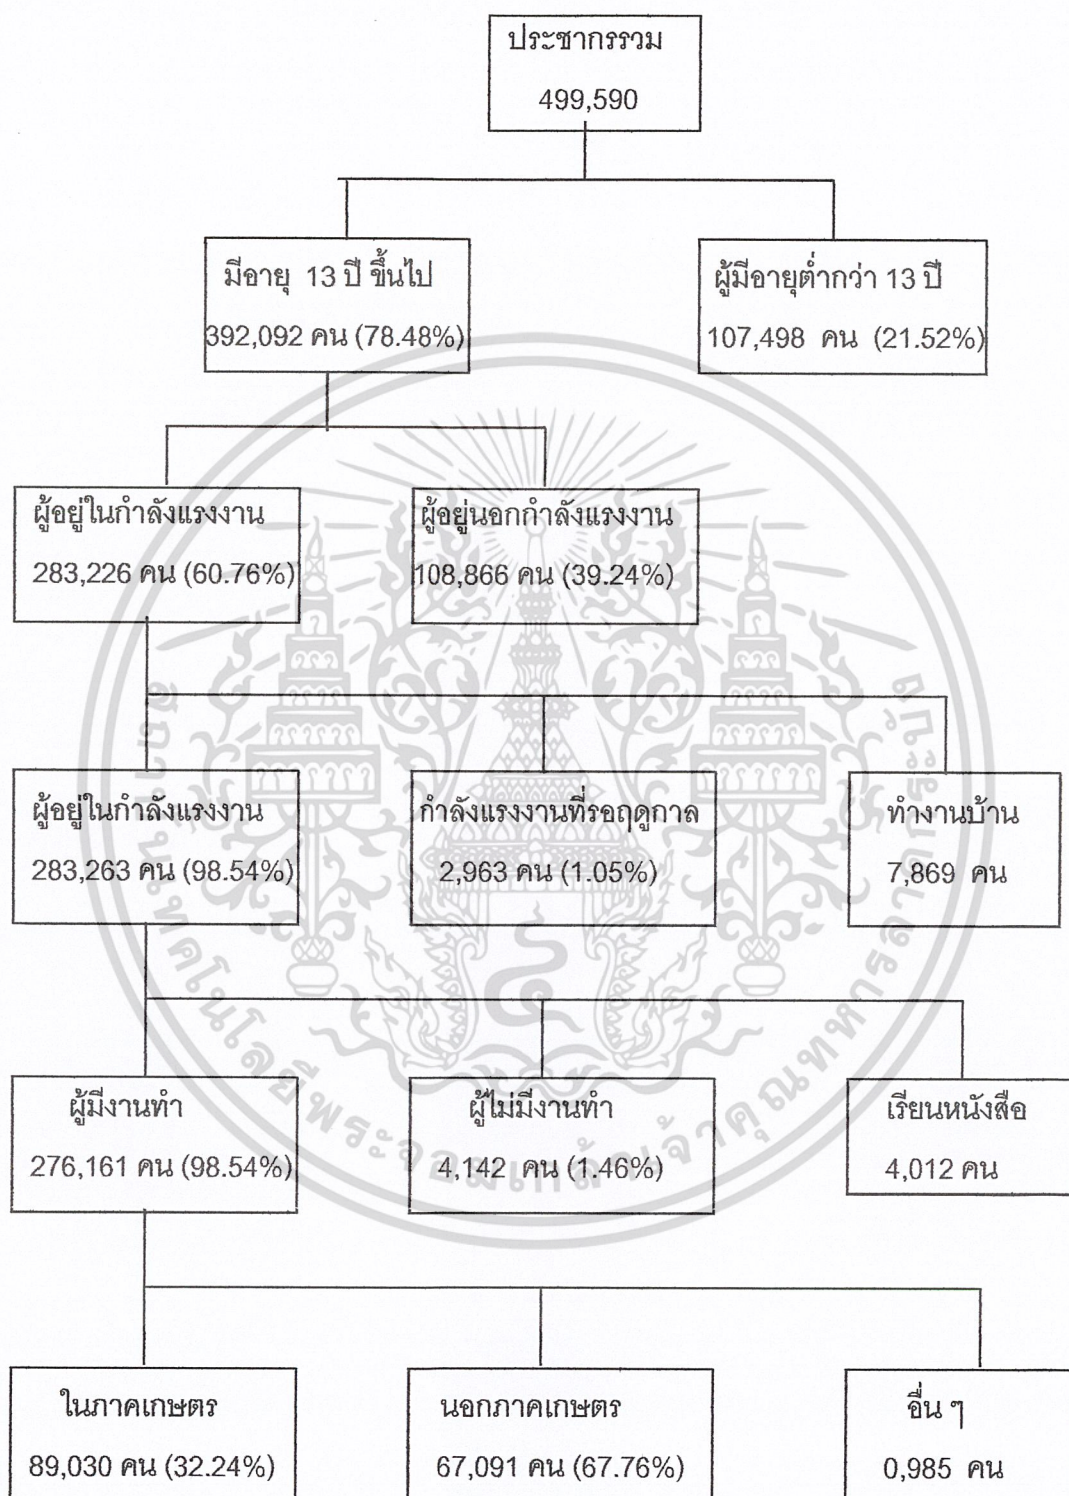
ประชากรรวม
499,590

มีอายุ 13 ปี ขึ้นไป
392,092 คน (78.48%)

ผู้มีอายุต่ำกว่า 13 ปี
107,498 คน (21.52%)

ผู้อยู่ในกำลังแรงงาน
283,226 คน (60.76%)

ผู้อยู่นอกกำลังแรงงาน
108,866 คน (39.24%)

ผู้อยู่ในกำลังแรงงาน
283,263 คน (98.54%)

กำลังแรงงานที่รอฤดูกาล
2,963 คน (1.05%)

ทำงานบ้าน
7,869 คน

ผู้มีงานทำ
276,161 คน (98.54%)

ผู้ไม่มีงานทำ
4,142 คน (1.46%)

เรียนหนังสือ
4,012 คน

ในภาคเกษตร
89,030 คน (32.24%)

นอกภาคเกษตร
67,091 คน (67.76%)

อื่น ๆ
0,985 คน